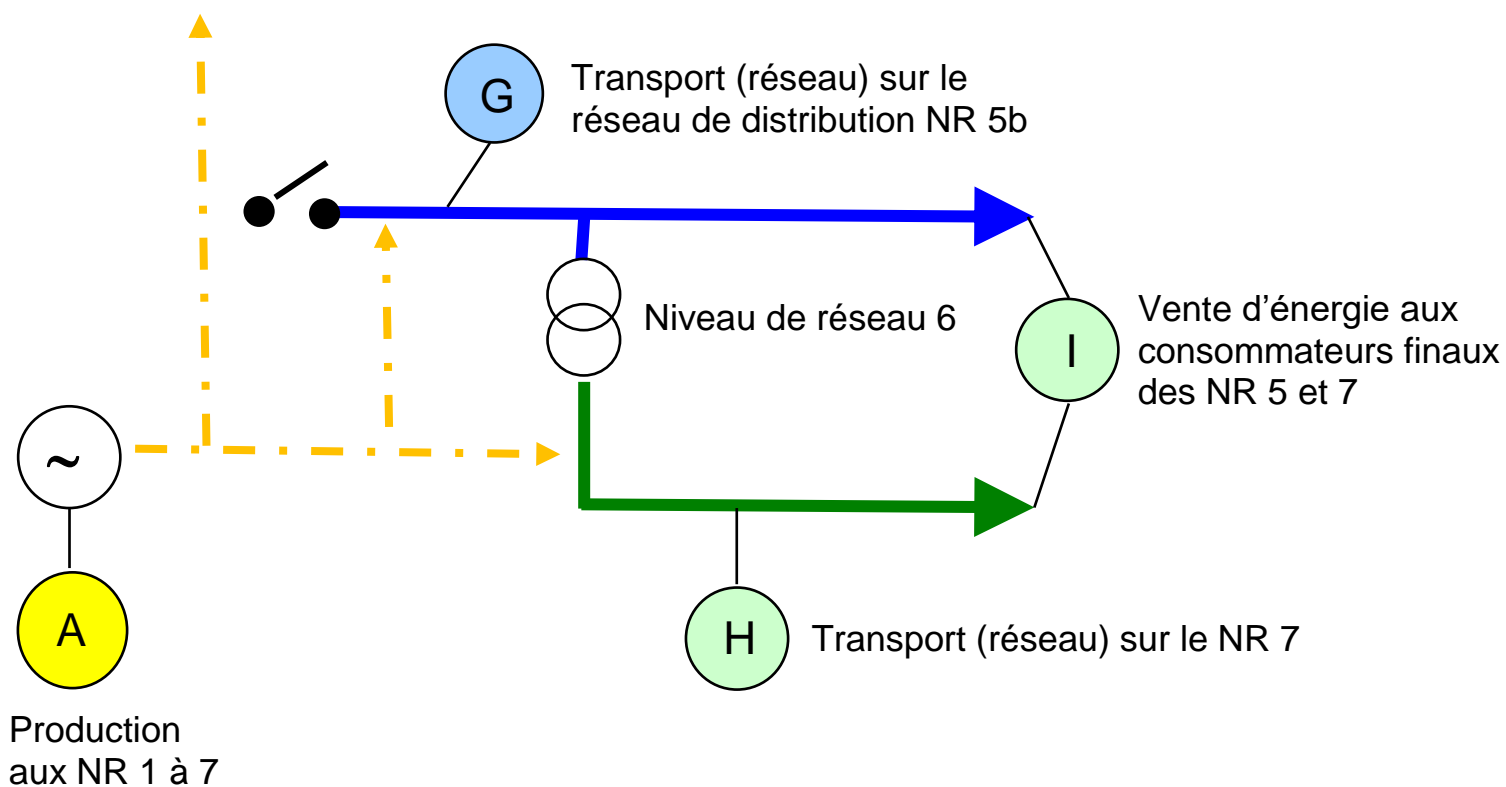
G

Transport (réseau) sur le réseau de distribution NR 5b

Niveau de réseau 6

I

Vente d'énergie aux consommateurs finaux des NR 5 et 7

~

A

Production aux NR 1 à 7

H

Transport (réseau) sur le NR 7